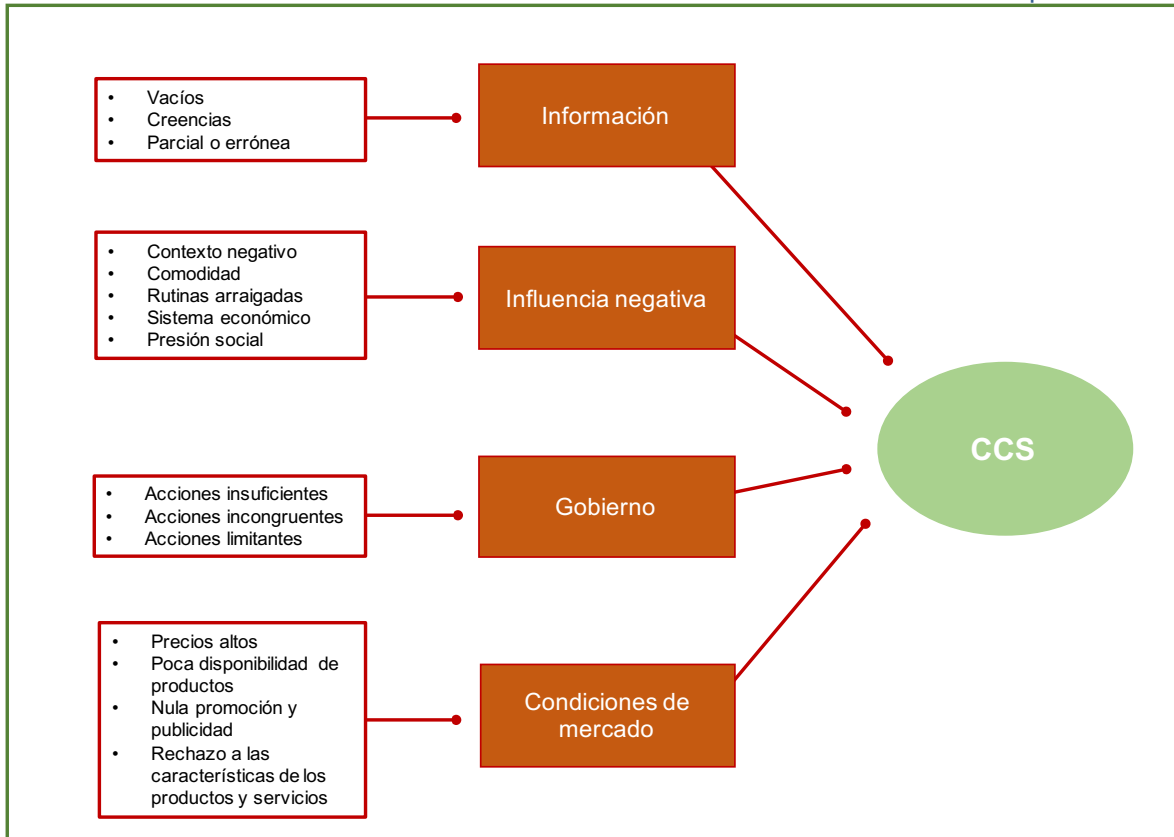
- Vacíos
- Creencias
- Parcial o errónea

Información

- Contexto negativo
- Comodidad
- Rutinas arraigadas
- Sistema económico
- Presión social

Influencia negativa

- Acciones insuficientes
- Acciones incongruentes
- Acciones limitantes

Gobierno

- Precios altos
- Poca disponibilidad de productos
- Nula promoción y publicidad
- Rechazo a las características de los productos y servicios

Condiciones de mercado

CCS